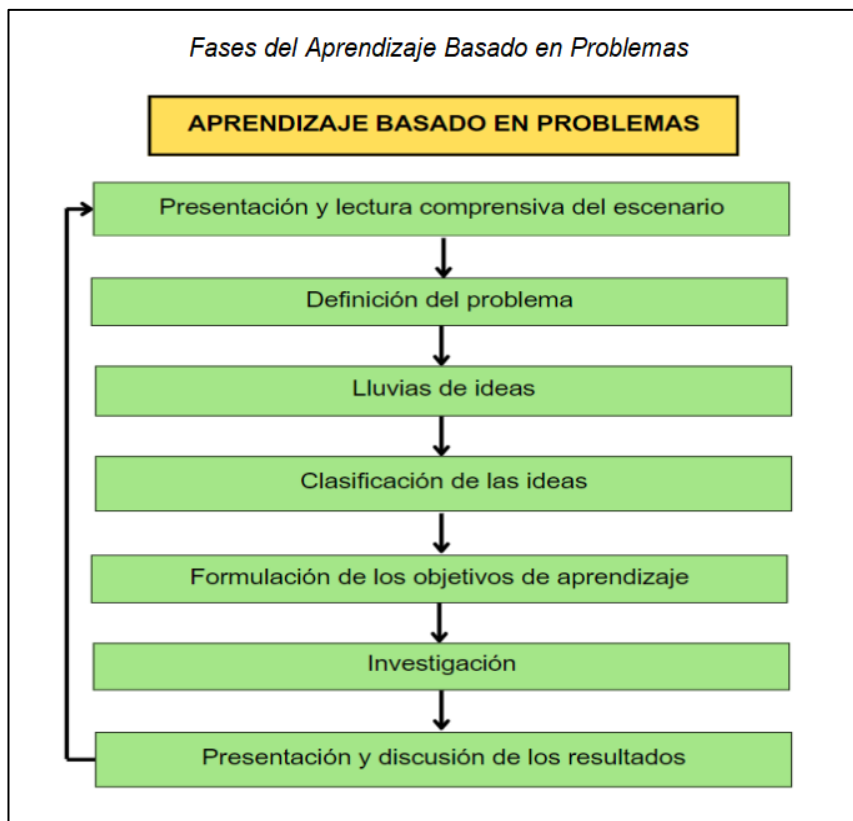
Fases del Aprendizaje Basado en Problemas

APRENDIZAJE BASADO EN PROBLEMAS

Presentación y lectura comprensiva del escenario

Definición del problema

Lluvias de ideas

Clasificación de las ideas

Formulación de los objetivos de aprendizaje

Investigación

Presentación y discusión de los resultados